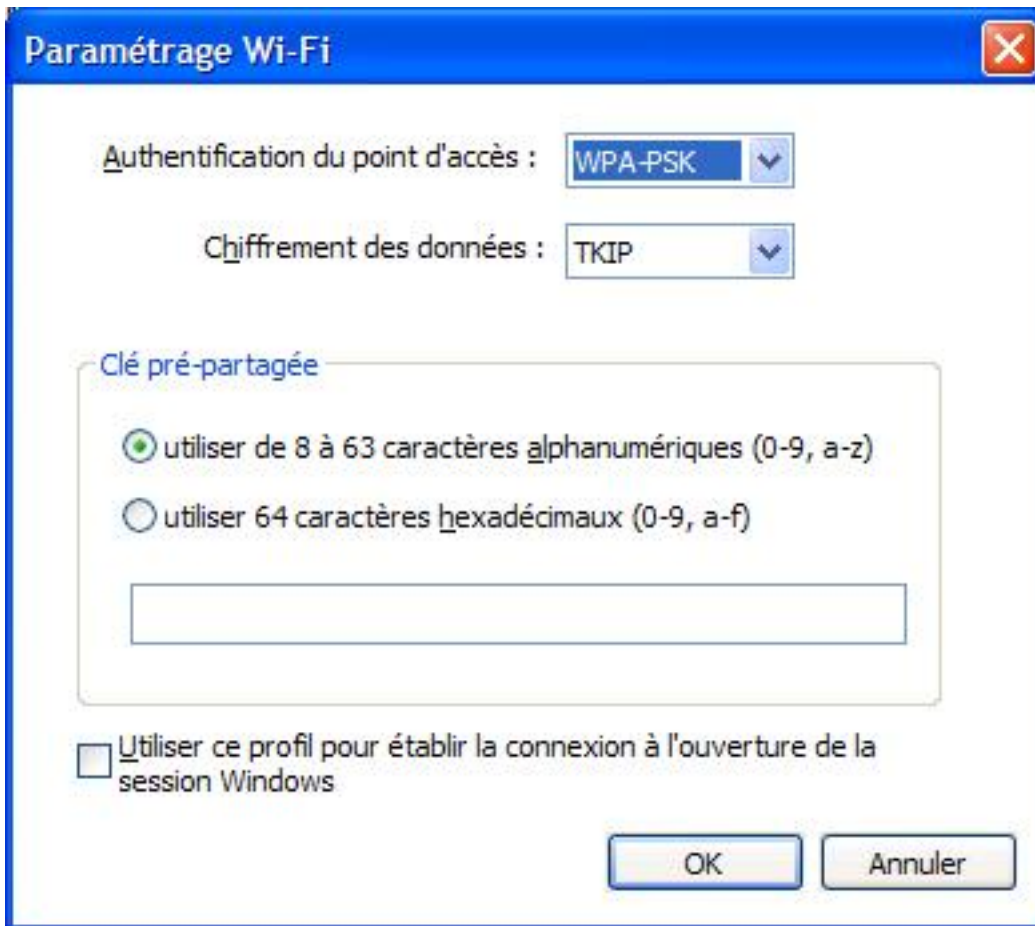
Paramétrage Wi-Fi

Authentification du point d'accès : WPA-PSK

Chiffrement des données : TKIP

Clé pré-partagée

utiliser de 8 à 63 caractères alphanumériques (0-9, a-z)

utiliser 64 caractères hexadécimaux (0-9, a-f)

Utiliser ce profil pour établir la connexion à l'ouverture de la session Windows

OK

Annuler